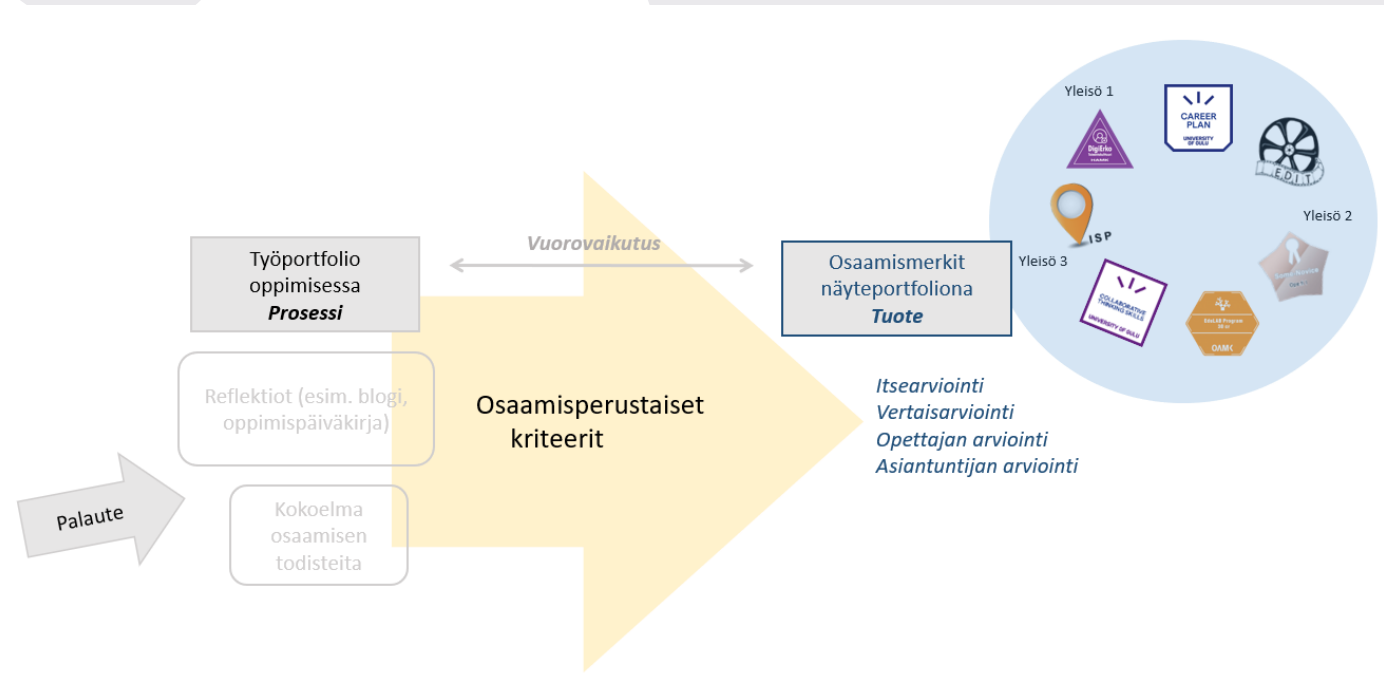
Työportfolio oppimisessa
*Prosessi*

Vuorovaikutus

Osaamismerkit näyteportfoliona
*Tuote*

Yleisö 1

DigiErko

CAREER PLAN
UNIVERSITY OF OULU

EDIT

ISP

Yleisö 2

Yleisö 3

COLLABORATIVE THINKING SKILLS
UNIVERSITY OF OULU

OAMK

Reflektiot (esim. blogi, oppimispäiväkirja)

Osaamisperustaiset kriteerit

Itsearviointi
Vertaisarviointi
Opettajan arviointi
Asiantuntijan arviointi

Palaute

Kokoelma osaamisen todisteita